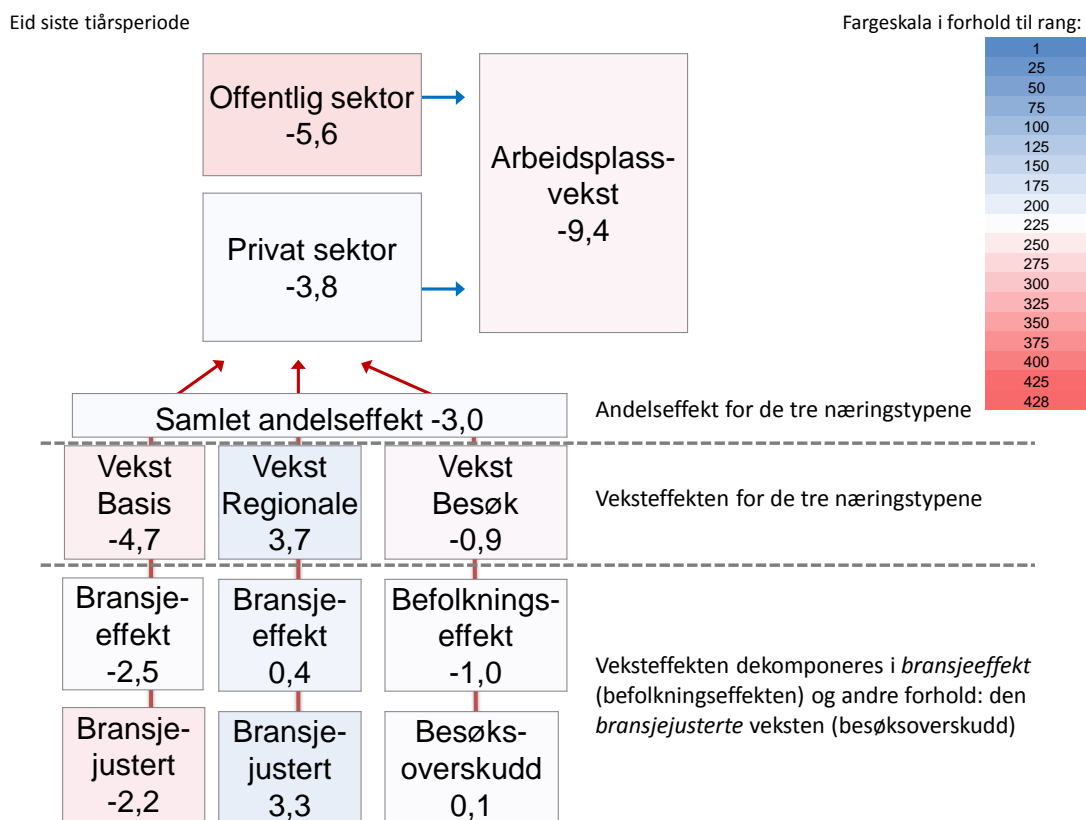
Eid siste tiårsperiode

Fargeskala i forhold til rang:
1
25
50
75
100
125
150
175
200
225
250
275
300
325
350
375
400
425
428

Offentlig sektor -5,6

Privat sektor -3,8

Arbeidsplassvekst -9,4

Samlet andelseffekt -3,0

Andelseffekt for de tre næringstypene

Vekst Basis -4,7

Vekst Regionale 3,7

Vekst Besøk -0,9

Veksteffekten for de tre næringstypene

Bransjeeffekt -2,5

Bransjeeffekt 0,4

Befolkningseffekt -1,0

Veksteffekten dekomponeres i *bransjeeffekt* (befolkningseffekten) og andre forhold: den *bransjejusterte* veksten (besøksoverskudd)

Bransjejustert -2,2

Bransjejustert 3,3

Besøksoverskudd 0,1